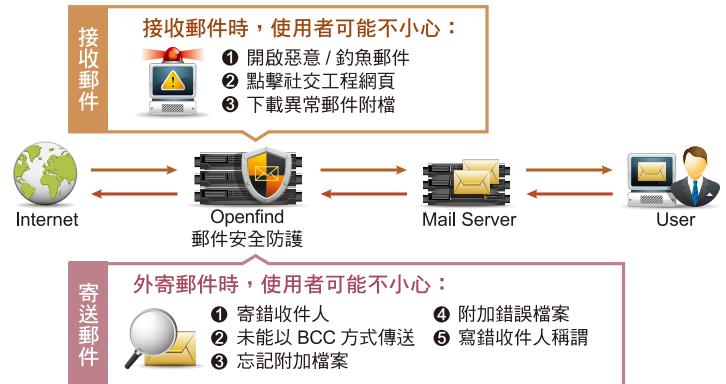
接收郵件

接收郵件時，使用者可能不小心：

❶ 開啟惡意 / 釣魚郵件
❷ 點擊社交工程網頁
❸ 下載異常郵件附檔

Internet

Openfind
郵件安全防護

Mail Server

User

寄送郵件

外寄郵件時，使用者可能不小心：

❶ 寄錯收件人
❷ 未能以 BCC 方式傳送
❸ 忘記附加檔案
❹ 附加錯誤檔案
❺ 寫錯收件人稱謂